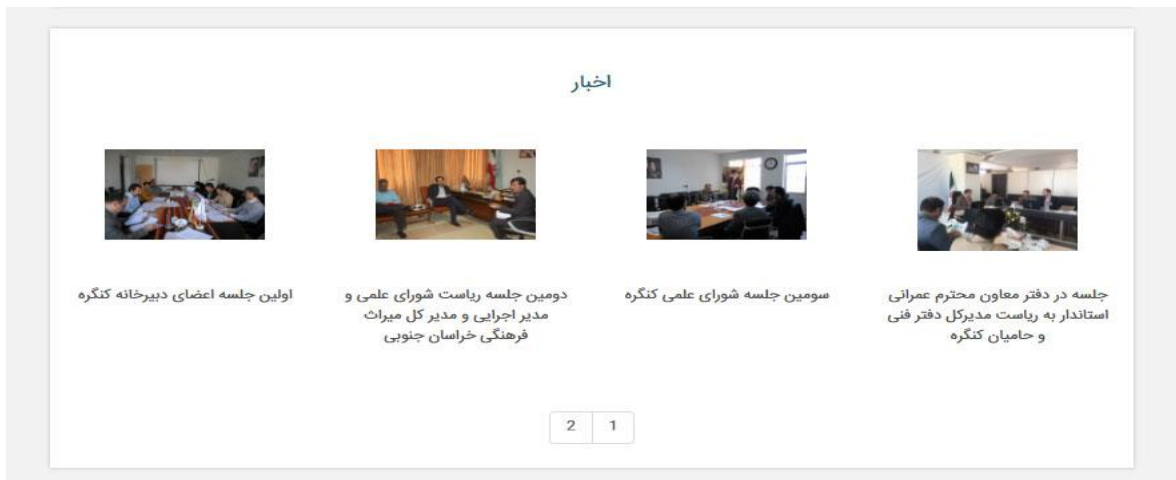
اخبار

جلسه در دفتر معاون محترم عمرانی استاندار به ریاست مدیرکل دفتر فنی و حامیان کنگره

سومین جلسه شورای علمی کنگره

دومین جلسه ریاست شورای علمی و مدیر اجرایی و مدیر کل میراث فرهنگی خراسان جنوبی

اولین جلسه اعضای دبیرخانه کنگره

1 2